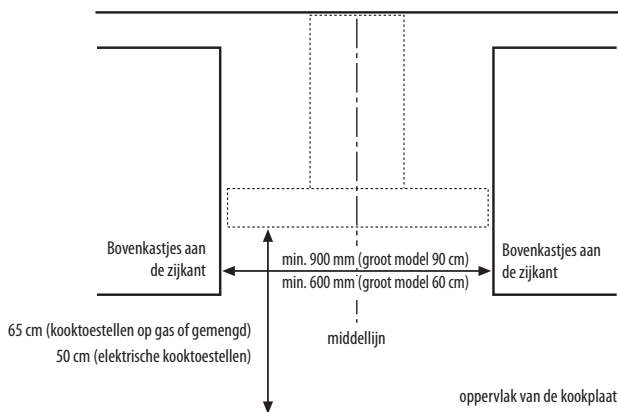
Bovenkastjes aan de zijkant

min. 900 mm (groot model 90 cm)

min. 600 mm (groot model 60 cm)

Bovenkastjes aan de zijkant

65 cm (kooktoestellen op gas of gemengd)

50 cm (elektrische kooktoestellen)

middellijn

oppervlak van de kookplaat